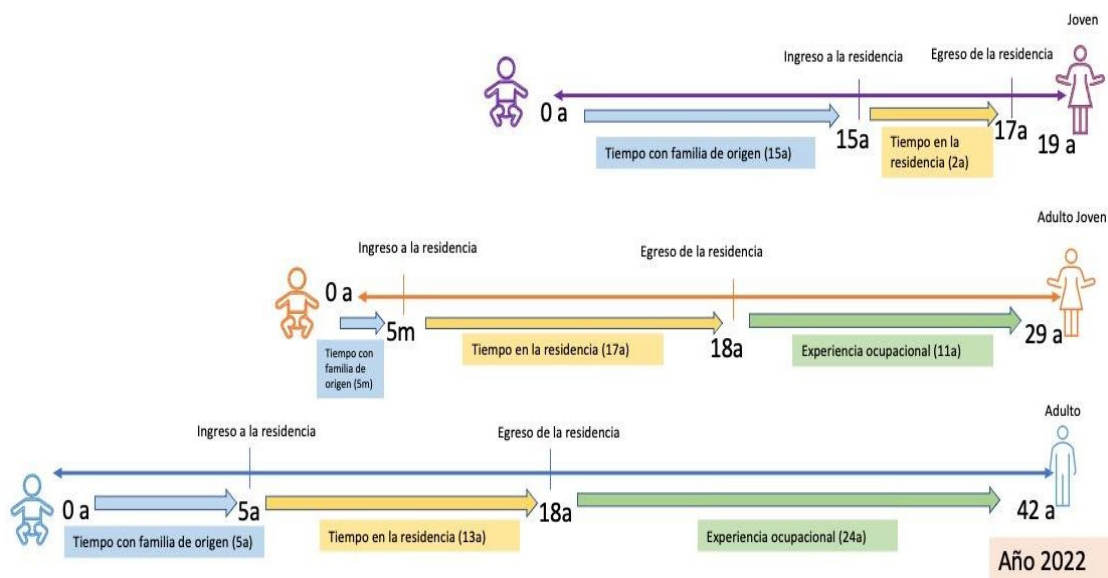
Joven

Ingreso a la residencia

Egreso de la residencia

0 a

15a

17a

19 a

Tiempo con familia de origen (15a)

Tiempo en la residencia (2a)

Adulto Joven

Ingreso a la residencia

Egreso de la residencia

0 a

5m

18a

29 a

Tiempo con familia de origen (5m)

Tiempo en la residencia (17a)

Experiencia ocupacional (11a)

Adulto

Ingreso a la residencia

Egreso de la residencia

0 a

5a

18a

42 a

Tiempo con familia de origen (5a)

Tiempo en la residencia (13a)

Experiencia ocupacional (24a)

Año 2022